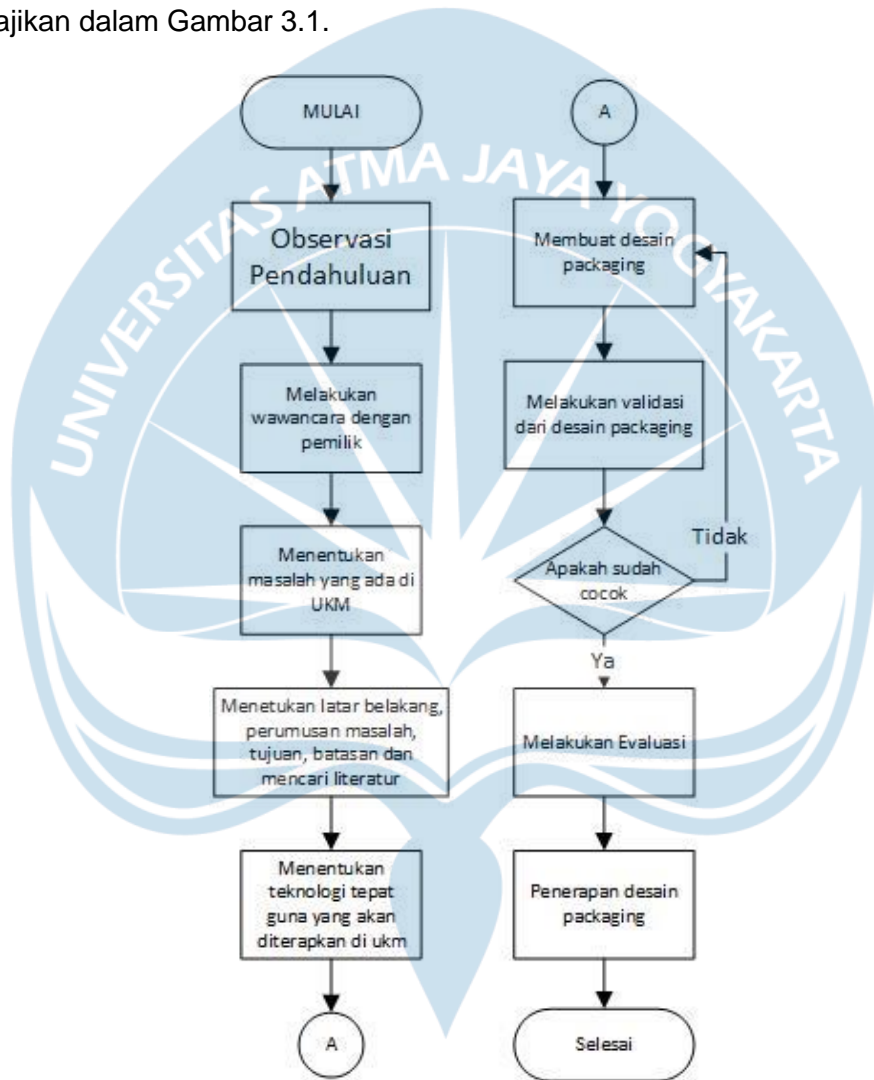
ajikan dalam Gambar 3.1.

UNIVERSITAS ATMA JAYA YOGYAKARTA

MULAI

Observasi Pendahuluan

Melakukan wawancara dengan pemilik

Menentukan masalah yang ada di UKM

Menetukan latar belakang, perumusan masalah, tujuan, batasan dan mencari literatur

Menentukan teknologi tepat guna yang akan diterapkan di ukm

A

A

Membuat desain packaging

Melakukan validasi dari desain packaging

Apakah sudah cocok

Tidak

Ya

Melakukan Evaluasi

Penerapan desain packaging

Selesai